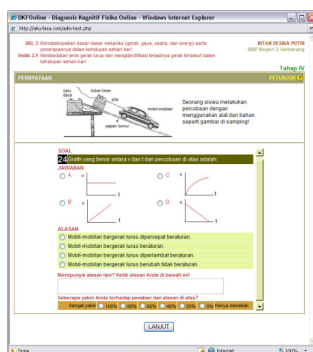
DKFOnline - Diagnosis Kognitif Fisika Online - Windows Internet Explorer

http://aku-bisa.com/adm-test.php

SKL 3 Mendeskripsikan dasar-dasar mekanika (gerak, gaya, usaha, dan energi) serta penerapannya dalam kehidupan sehari-hari
Indik 3.1 Membedakan jenis gerak lurus dan mengidentifikasi terjadinya gerak tersebut dalam kehidupan sehari-hari

INTAN DESKA PUTRI
SMP Negeri 3 Semarang

Tahap IV

PERNYATAAN

PETUNJUK

satu blok
ticker timer
pita
mobil-mobilan
papan luncur

Seorang siswa melakukan percobaan dengan menggunakan alat dan bahan seperti gambar di samping!

SOAL
24 Grafik yang benar antara v dan t dari percobaan di atas adalah.

JAWABAN
A v t
C v t
B v t
D v t

ALASAN
Mobil-mobilan bergerak lurus dipercepat beraturan.
Mobil-mobilan bergerak lurus beraturan.
Mobil-mobilan bergerak lurus diperlambat beraturan.
Mobil-mobilan bergerak lurus berubah tidak beraturan.

Mempunyai alasan lain? Ketik alasan Anda di bawah ini!

Seberapa yakin Anda terhadap jawaban dan alasan di atas?
Sangat yakin 100% 80% 60% 40% 20% 0% Hanya menebak

LANJUT

Done
Internet
100%